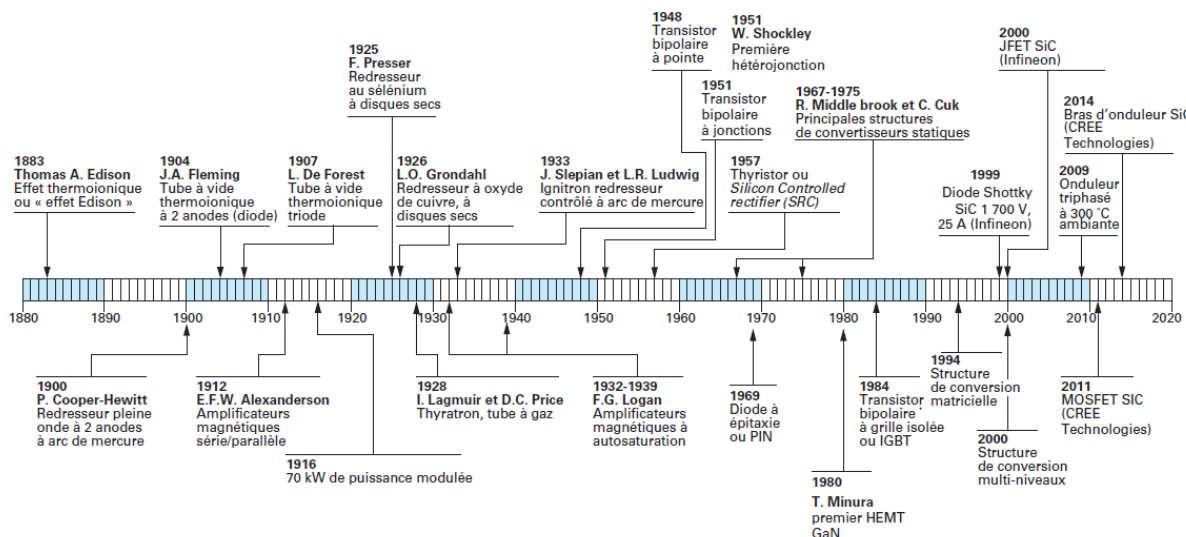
1948
Transistor bipolaire à pointe

1951
W. Shockley
Première hétérojonction

2000
JFET SiC (Infineon)

1925
F. Presser
Redresseur au sélénium à disques secs

1951
Transistor bipolaire à jonctions

1967-1975
R. Middle brook et C. Cuk
Principales structures de convertisseurs statiques

2014
Bras d'onduleur SiC (CREE Technologies)

1883
Thomas A. Edison
Effet thermoionique ou « effet Edison »

1904
J.A. Fleming
Tube à vide thermoionique à 2 anodes (diode)

1907
L. De Forest
Tube à vide thermoionique triode

1926
L.O. Grondahl
Redresseur à oxyde de cuivre, à disques secs

1933
J. Slepian et L.R. Ludwig
Ignitron redresseur contrôlé à arc de mercure

1957
Thyristor ou *Silicon Controlled rectifier (SRC)*

1999
Diode Shottky SiC 1 700 V, 25 A (Infineon)

2009
Onduleur triphasé à 300 °C ambiante

1880 1890 1900 1910 1920 1930 1940 1950 1960 1970 1980 1990 2000 2010 2020

1900
P. Cooper-Hewitt
Redresseur pleine onde à 2 anodes à arc de mercure

1912
E.F.W. Alexanderson
Amplificateurs magnétiques série/parallèle

1916
70 kW de puissance modulée

1928
I. Lagmuir et D.C. Price
Thyratron, tube à gaz

1932-1939
F.G. Logan
Amplificateurs magnétiques à autosaturation

1969
Diode à épitaxie ou PIN

1980
T. Minura
premier HEMT GaN

1984
Transistor bipolaire à grille isolée ou IGBT

1994
Structure de conversion matricielle

2000
Structure de conversion multi-niveaux

2011
MOSFET SIC (CREE Technologies)